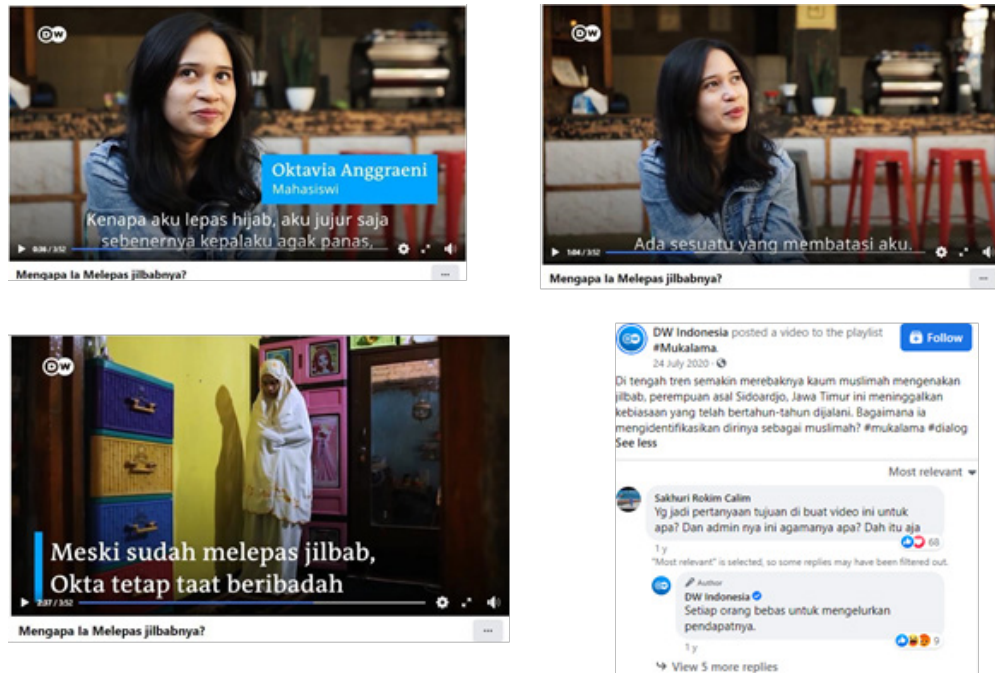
DW

Oktavia Anggraeni
Mahasiswi

Kenapa aku lepas hijab, aku jujur saja sebenernya kepalaku agak panas,

0:36 / 3:52

Mengapa Ia Melepas jilbabnya?

...

DW

Ada sesuatu yang membatasi aku.

1:04 / 3:52

Mengapa Ia Melepas jilbabnya?

...

DW

Meski sudah melepas jilbab, Okta tetap taat beribadah

2:37 / 3:52

Mengapa Ia Melepas jilbabnya?

...

DW Indonesia posted a video to the playlist #Mukalama.
24 July 2020

Follow

Di tengah tren semakin merebaknya kaum muslimah mengenakan jilbab, perempuan asal Sidoarjo, Jawa Timur ini meninggalkan kebiasaan yang telah bertahun-tahun dijalani. Bagaimana ia mengidentifikasikan dirinya sebagai muslimah? #mukalama #dialog
See less

Most relevant

Sakhuri Rokim Calim
Yg jadi pertanyaan tujuan di buat video ini untuk apa? Dan admin nya ini agamanya apa? Dah itu aja
68
1 y
"Most relevant" is selected, so some replies may have been filtered out.

Author
DW Indonesia
Setiap orang bebas untuk mengelurkan pendapatnya.
9
1 y

View 5 more replies